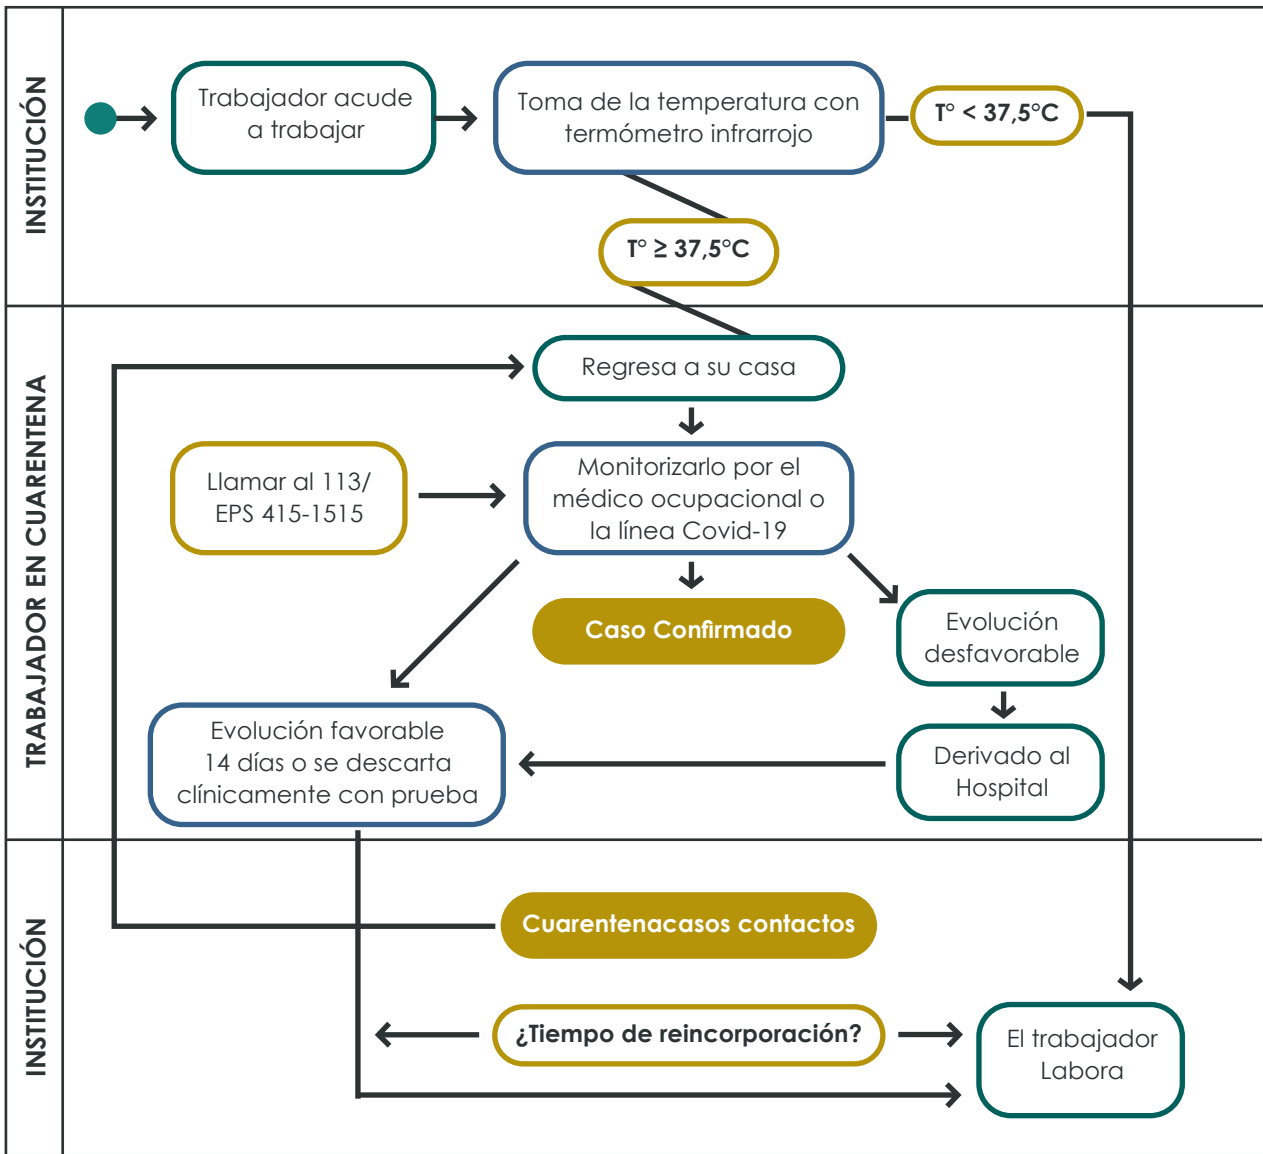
INSTITUCIÓN

Trabajador acude a trabajar

Toma de la temperatura con termómetro infrarrojo

T° < 37,5°C

T° ≥ 37,5°C

TRABAJADOR EN CUARENTENA

Regresa a su casa

Llamar al 113/ EPS 415-1515

Monitorizarlo por el médico ocupacional o la línea Covid-19

Caso Confirmado

Evolución desfavorable

Evolución favorable 14 días o se descarta clínicamente con prueba

Derivado al Hospital

INSTITUCIÓN

Cuarentenacasos contactos

¿Tiempo de reincorporación?

El trabajador Labora